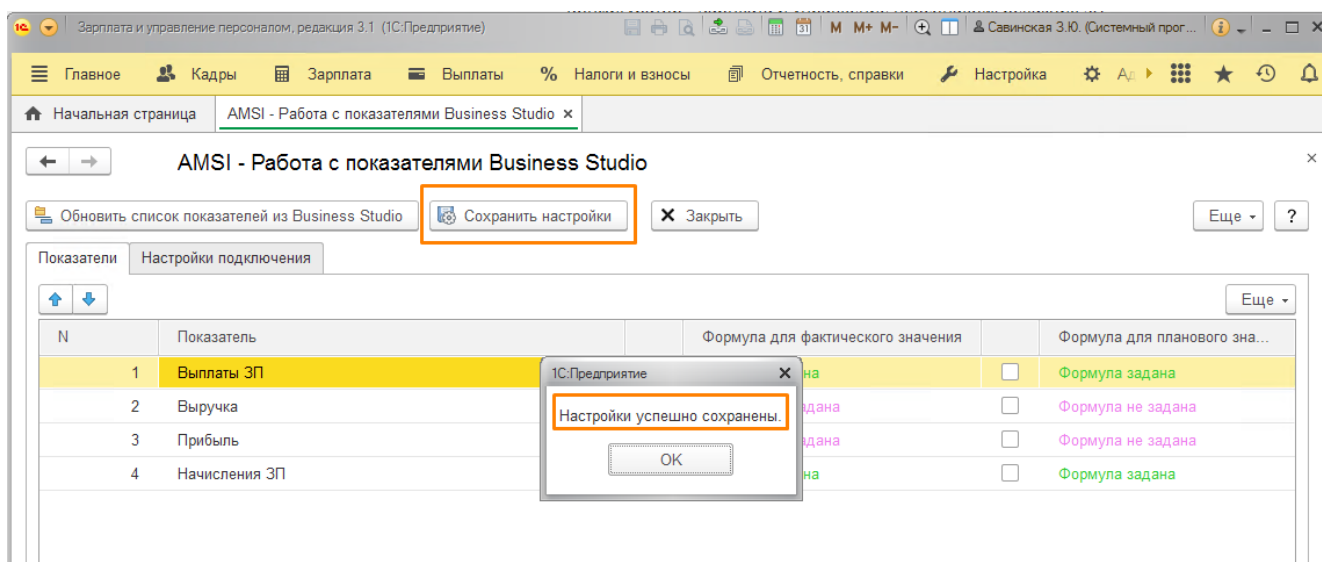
Зарплата и управление персоналом, редакция 3.1 (1С:Предприятие)

M M+ M-

Савинская З.Ю. (Системный прог...

Главное Кадры Зарплата Выплаты Налоги и взносы Отчетность, справки Настройка Ад

Начальная страница AMSI - Работа с показателями Business Studio ×

AMSI - Работа с показателями Business Studio

Обновить список показателей из Business Studio Сохранить настройки Закрыть Еще ?

Показатели Настройки подключения

Еще

| N | Показатель | | Формула для фактического значения | | Формула для планового зна... |
|---|---|---|---|---|---|
| 1 | Выплаты ЗП | | на | | Формула задана |
| 2 | Выручка | | дана | | Формула не задана |
| 3 | Прибыль | | дана | | Формула не задана |
| 4 | Начисления ЗП | | на | | Формула задана |

1С:Предприятие ×

Настройки успешно сохранены.

OK